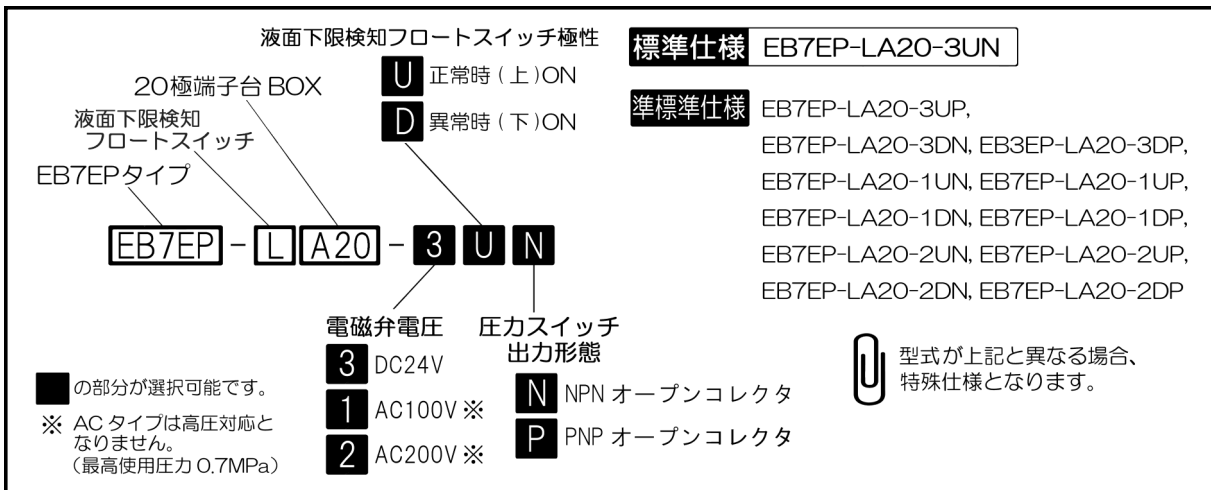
液面下限検知フロートスイッチ極性

U 正常時（上）ON

D 異常時（下）ON

20極端子台 BOX

液面下限検知 フロートスイッチ

EB7EPタイプ

EB7EP - L A20 - 3 U N

電磁弁電圧

3 DC24V

1 AC100V ※

2 AC200V ※

圧力スイッチ 出力形態

N NPN オープンコレクタ

P PNP オープンコレクタ

の部分が選択可能です。

※ ACタイプは高圧対応となりません。（最高使用圧力 0.7MPa）

標準仕様 EB7EP-LA20-3UN

準標準仕様 EB7EP-LA20-3UP, EB7EP-LA20-3DN, EB3EP-LA20-3DP, EB7EP-LA20-1UN, EB7EP-LA20-1UP, EB7EP-LA20-1DN, EB7EP-LA20-1DP, EB7EP-LA20-2UN, EB7EP-LA20-2UP, EB7EP-LA20-2DN, EB7EP-LA20-2DP

型式が上記と異なる場合、特殊仕様となります。